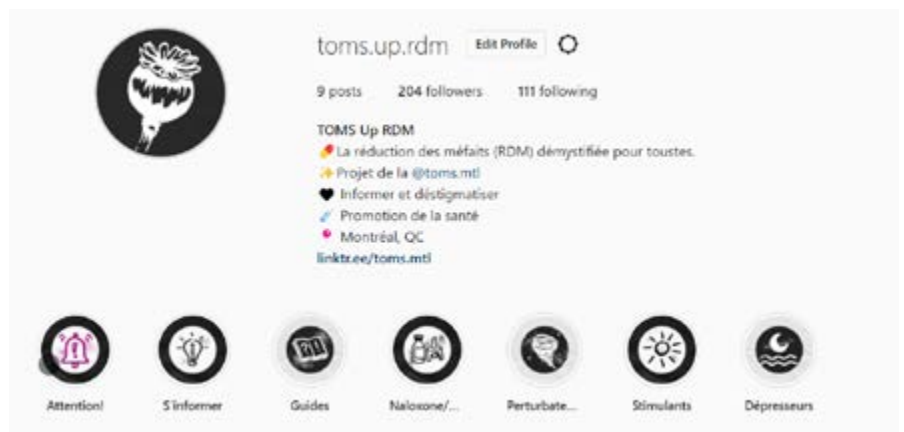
tomS.up.rdm Edit Profile

9 posts 204 followers 111 following

TOMS Up RDM
La réduction des méfaits (RDM) démystifiée pour toustes.
Projet de la @toms.mtl
Informer et déstigmatiser
Promotion de la santé
Montréal, QC
linktr.ee/toms.mtl

Attention! S'informer Guides Naloxone/... Perturbate... Stimulants Dépresseurs